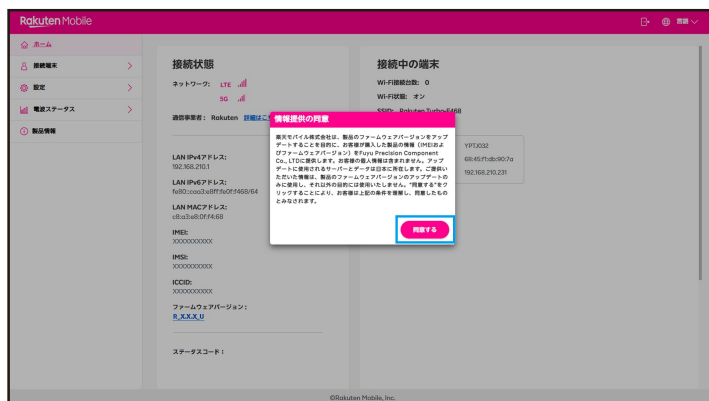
Rakuten Mobile

ホーム
接続端末
設定
電波ステータス
製品情報

接続状態
ネットワーク: LTE
5G
通信事業者: Rakuten 詳細は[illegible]

LAN IPv4アドレス:
192.168.210.1
LAN IPv6アドレス:
fe80::caa3:e8ff:fe0f:f468/64
LAN MACアドレス:
c8:a3:e8:0f:f4:68
IMEI:
XXXXXXXXXX
IMSI:
XXXXXXXXXX
ICCID:
XXXXXXXXXX
ファームウェアバージョン:
R_X.X.X_U
ステータスコード:

接続中の端末
Wi-Fi接続台数: 0
Wi-Fi状態: オン
SSID: Rakuten-Turbo-F468
YPTJ032
68:45:f1:db:90:7a
192.168.210.231

情報提供の同意
楽天モバイル株式会社は、製品のファームウェアバージョンをアップデートすることを目的に、お客様が購入した製品の情報（IMEIおよびファームウェアバージョン）をFuyu Precision Component Co., LTDに提供します。お客様の個人情報は含まれません。アップデートに使用されるサーバーとデータは日本に所在します。ご提供いただいた情報は、製品のファームウェアバージョンのアップデートのみに使用し、それ以外の目的には使用いたしません。"同意する"をクリックすることにより、お客様は上記の条件を理解し、同意したものとみなされます。
同意する

©Rakuten Mobile, Inc.